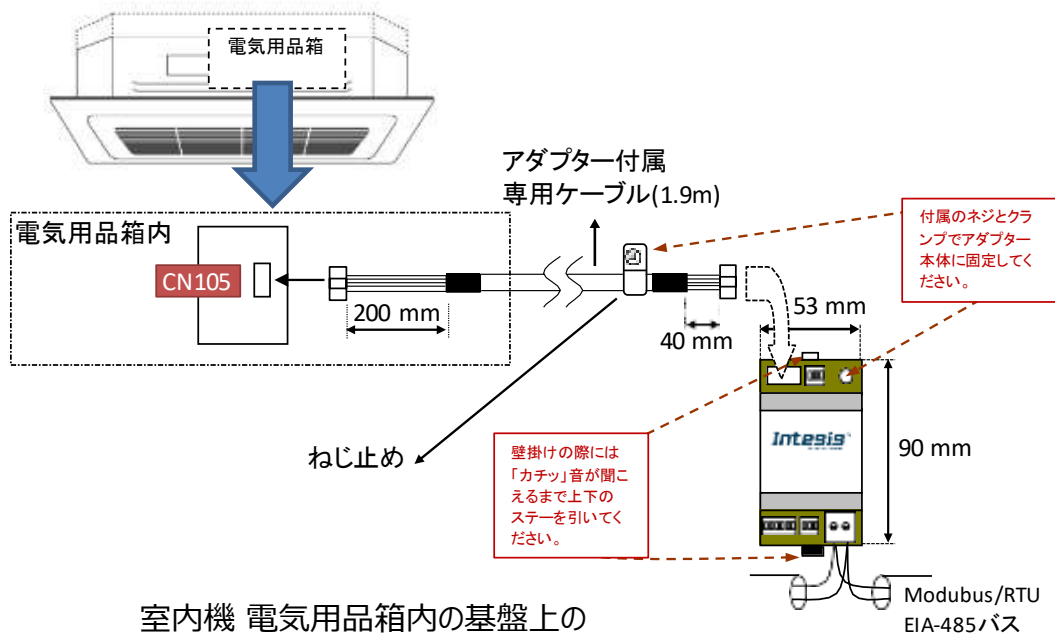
電気用品箱

アダプター付属
専用ケーブル(1.9m)

電気用品箱内

CN105

200 mm

付属のネジとクランプでアダプター本体に固定してください。

53 mm

40 mm

ねじ止め

壁掛けの際には「カチッ」音が聞こえるまで上下のステーを引いてください。

Intesis

90 mm

Modubus/RTU
EIA-485バス

室内機 電気用品箱内の基盤上の